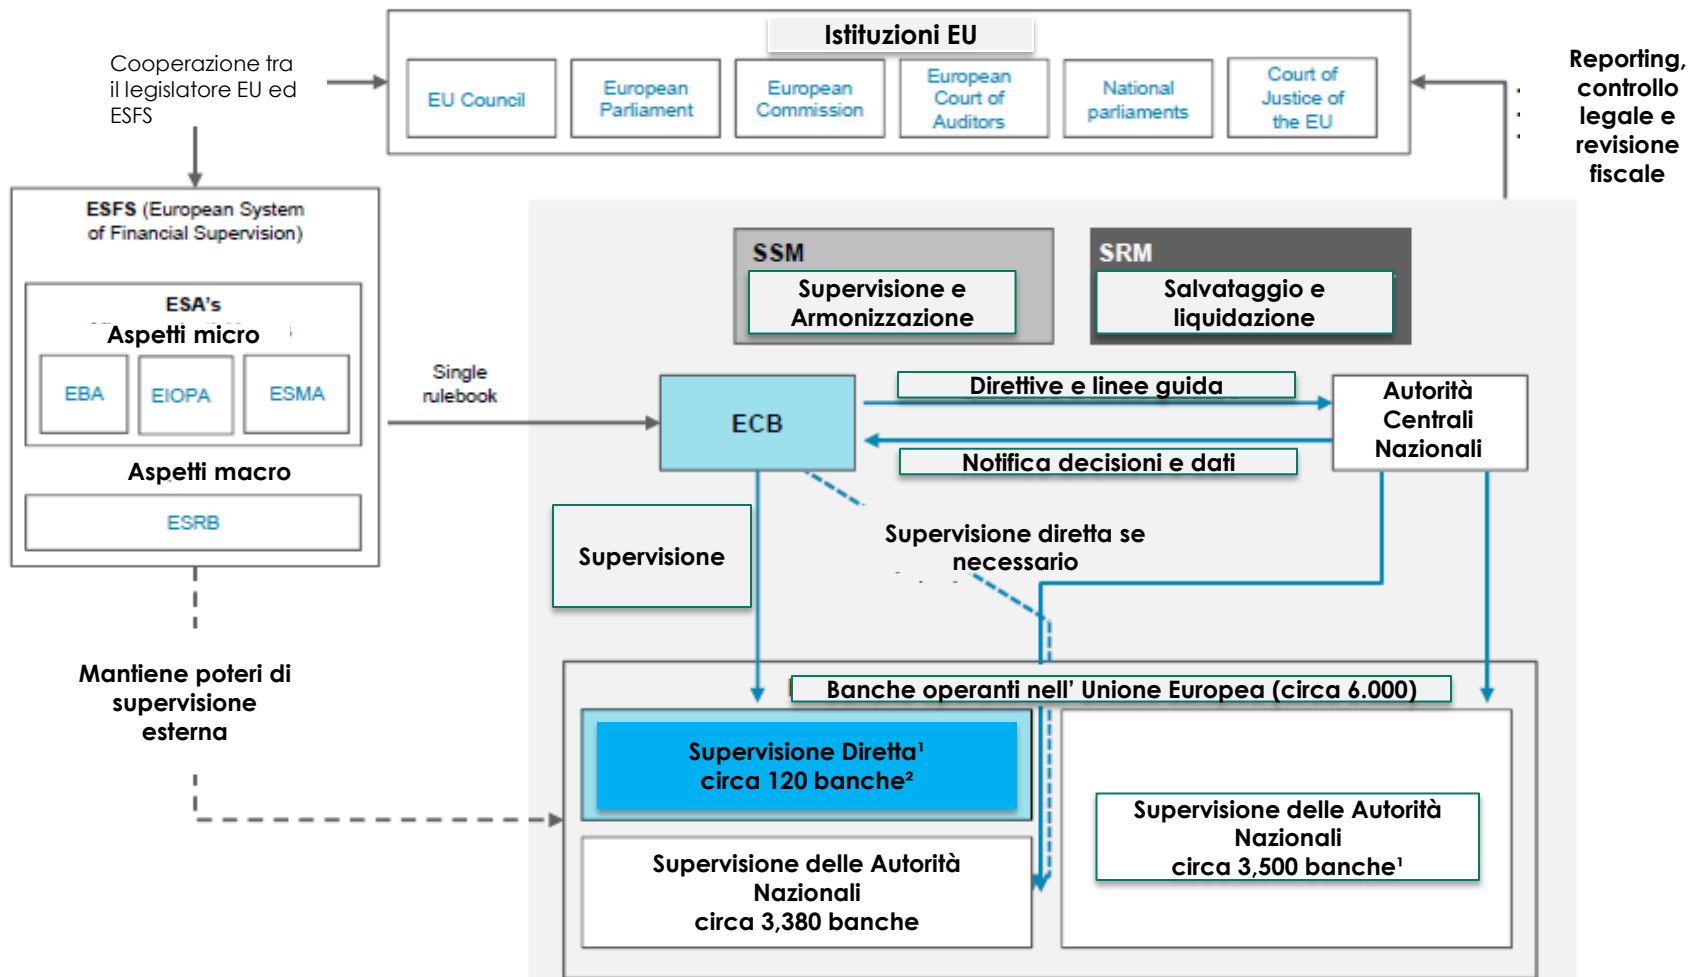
Istituzioni EU

Cooperazione tra il legislatore EU ed ESFS

EU Council

European Parliament

European Commission

European Court of Auditors

National parliaments

Court of Justice of the EU

Reporting, controllo legale e revisione fiscale

ESFS (European System of Financial Supervision)

ESA's

Aspetti micro

EBA

EIOPA

ESMA

Aspetti macro

ESRB

SSM

Supervisione e Armonizzazione

SRM

Salvataggio e liquidazione

Single rulebook

ECB

Direttive e linee guida

Notifica decisioni e dati

Autorità Centrali Nazionali

Supervisione

Supervisione diretta se necessario

Mantiene poteri di supervisione esterna

Banche operanti nell' Unione Europea (circa 6.000)

Supervisione Diretta¹
circa 120 banche²

Supervisione delle Autorità Nazionali
circa 3,380 banche

Supervisione delle Autorità Nazionali
circa 3,500 banche¹